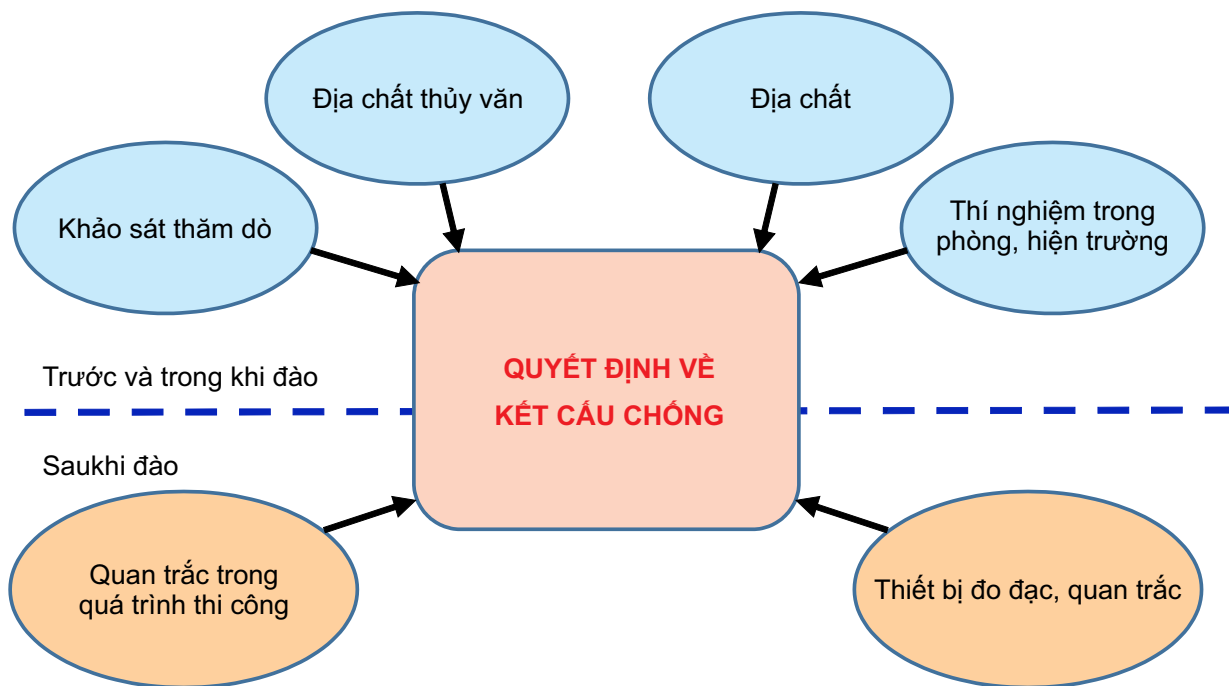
Địa chất thủy văn

Địa chất

Khảo sát thăm dò

Thí nghiệm trong phòng, hiện trường

Trước và trong khi đào

QUYẾT ĐỊNH VỀ KẾT CẤU CHỐNG

Saukhi đào

Quan trắc trong quá trình thi công

Thiết bị đo đạc, quan trắc